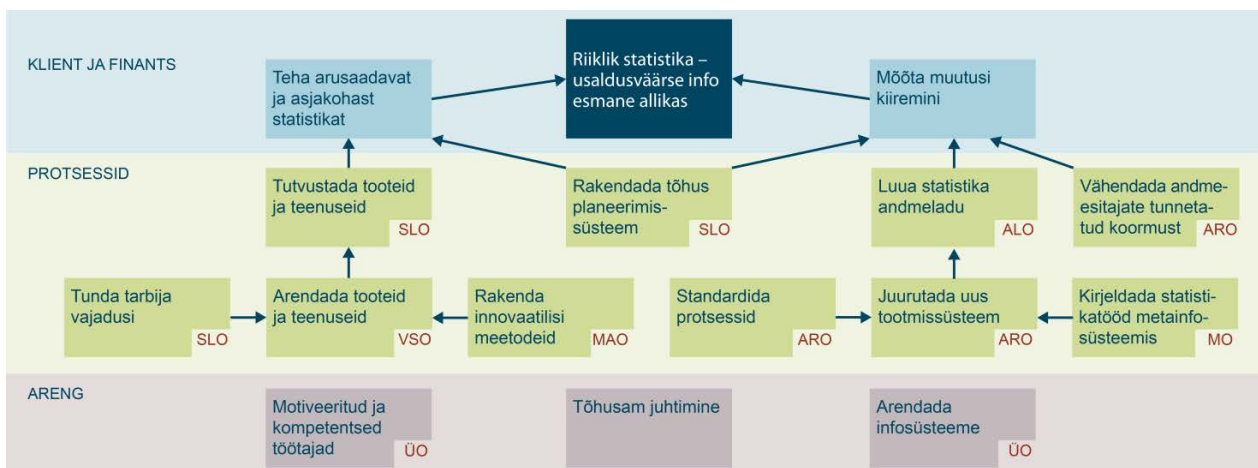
KLIENT JA FINANTS

Teha arusaadavat ja asjakohast statistikat

Riiklik statistika – usaldusväärse info esmane allikas

Mõõta muutusi kiiremini

PROTSESSID

Tutvustada tooteid ja teenuseid SLO

Rakendada tõhus planeerimissüsteem SLO

Luua statistika andmeladu ALO

Vähendada andmeesitajate tunnetatud koormust ARO

Tunda tarbija vajadusi SLO

Arendada tooteid ja teenuseid VSO

Rakenda innovaatilisi meetodeid MAO

Standardida protsessid ARO

Juurutada uus tootmissüsteem ARO

Kirjeldada statistikatööd metainfosüsteemis MO

ARENG

Motiveeritud ja kompetentsed töötajad ÜO

Tõhusam juhtimine

Arendada infosüsteeme ÜO